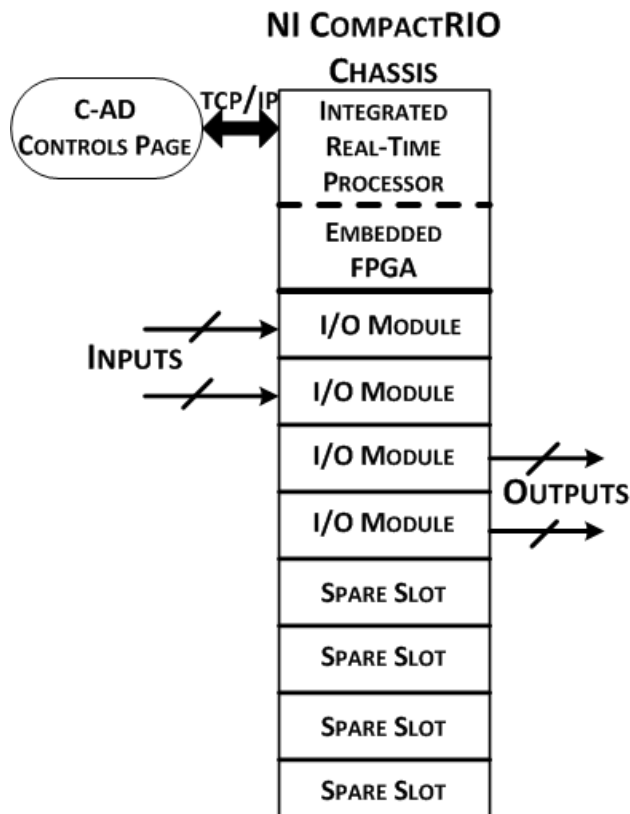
NI COMPACTRIO CHASSIS

C-AD CONTROLS PAGE

TCP/IP

INTEGRATED REAL-TIME PROCESSOR

EMBEDDED FPGA

INPUTS

I/O MODULE

I/O MODULE

I/O MODULE

I/O MODULE

OUTPUTS

SPARE SLOT

SPARE SLOT

SPARE SLOT

SPARE SLOT